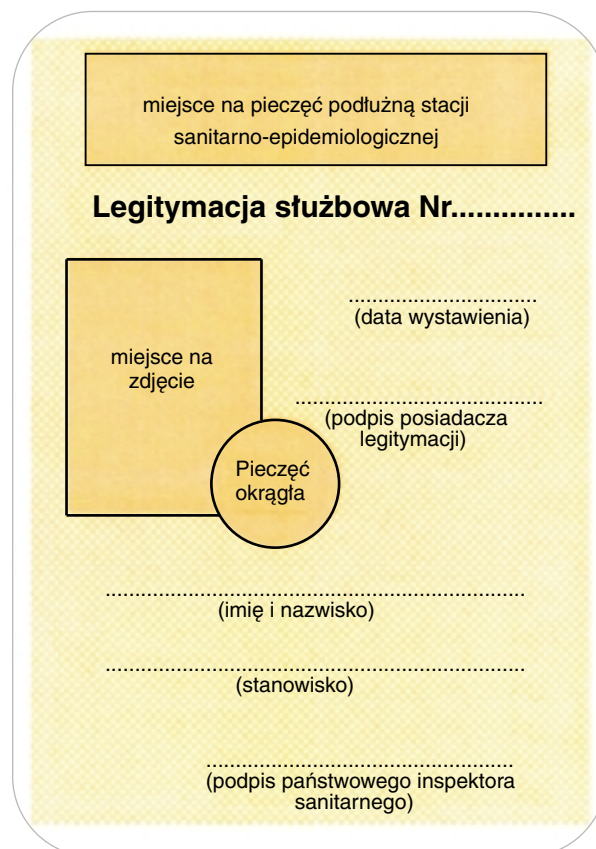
miejsce na pieczęć podłużną stacji sanitarno-epidemiologicznej

Legitymacja służbowa Nr..............

miejsce na zdjęcie

Pieczęć okrągła

..........................
(data wystawienia)

.....................................
(podpis posiadacza legitymacji)

........................................................................
(imię i nazwisko)

........................................................................
(stanowisko)

...............................................
(podpis państwowego inspektora sanitarnego)